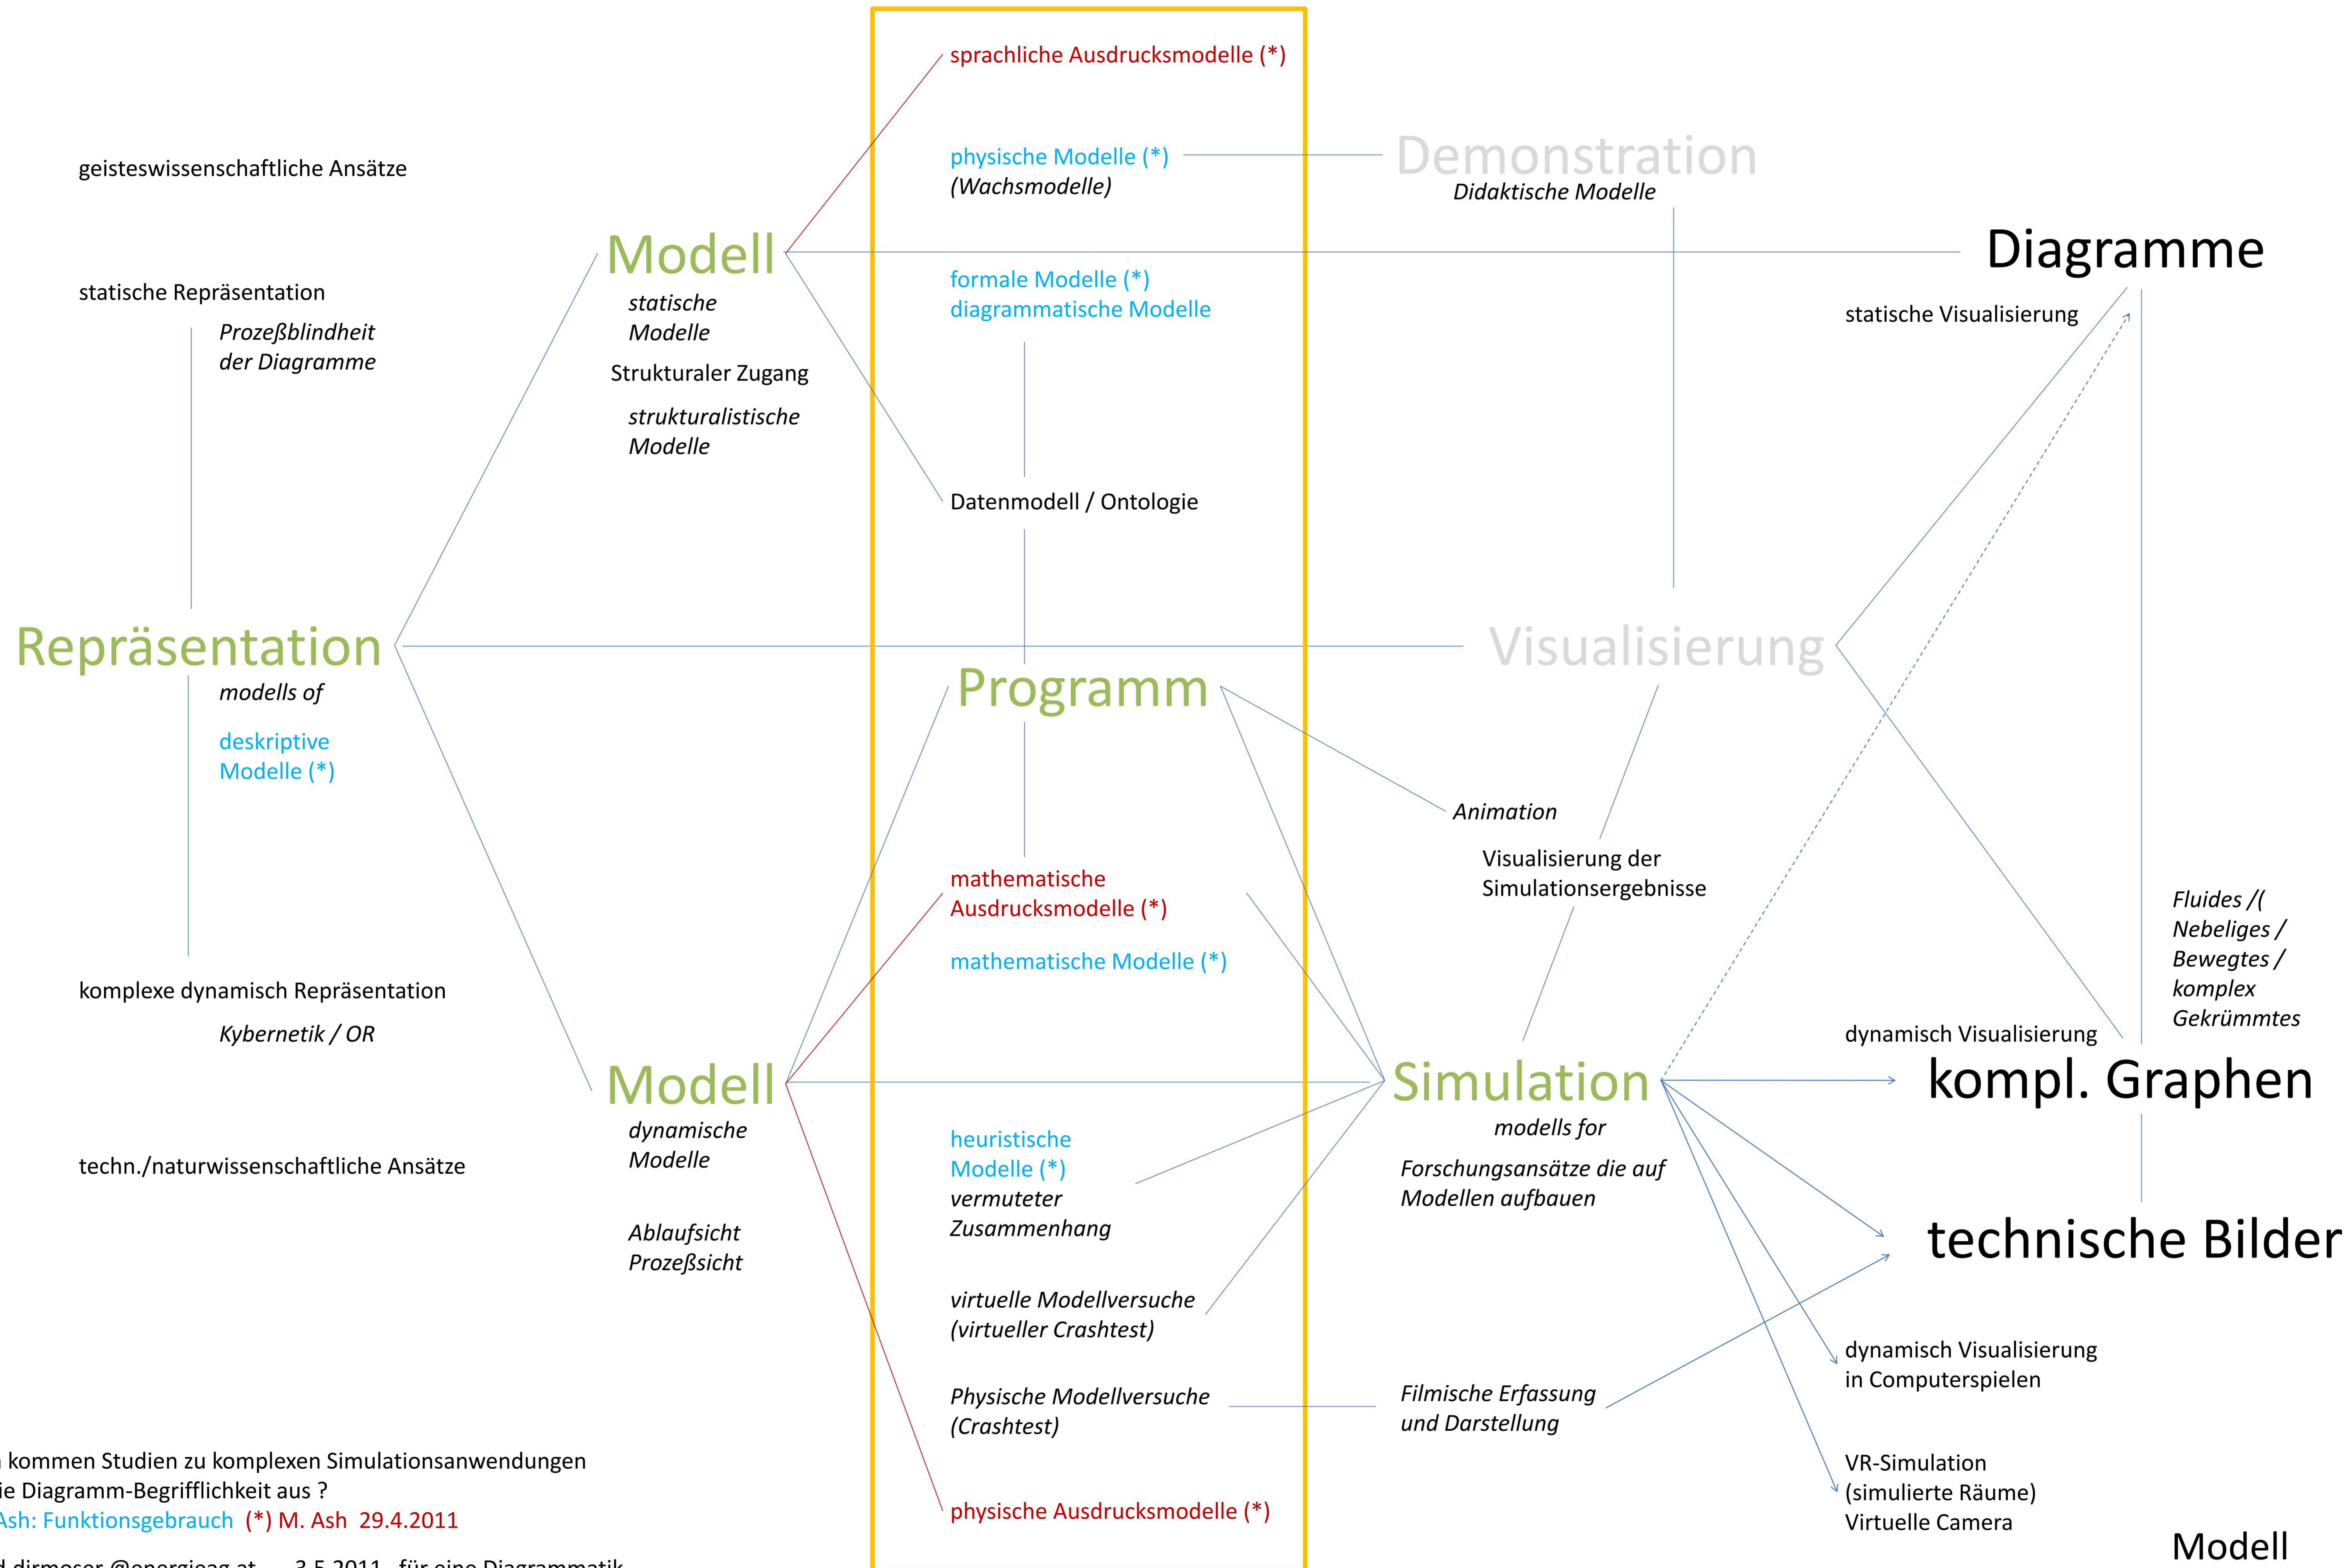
sprachliche Ausdrucksmodelle (*)

geisteswissenschaftliche Ansätze

physische Modelle (*)
(Wachsmodelle)

Demonstration
Didaktische Modelle

Modell
statische Modelle

Diagramme

statische Repräsentation

Prozeßblindheit der Diagramme

formale Modelle (*)
diagrammatische Modelle

statische Visualisierung

Strukturaler Zugang

strukturalistische Modelle

Datenmodell / Ontologie

Repräsentation
modells of

deskriptive Modelle (*)

Programm

Visualisierung

Animation

Visualisierung der Simulationsergebnisse

mathematische Ausdrucksmodelle (*)

mathematische Modelle (*)

Fluides /(
Nebeliges /
Bewegtes /
komplex
Gekrümmtes

komplexe dynamisch Repräsentation

Kybernetik / OR

dynamisch Visualisierung

Modell
dynamische Modelle

Simulation
modells for

kompl. Graphen

techn./naturwissenschaftliche Ansätze

heuristische Modelle (*)
vermuteter Zusammenhang

Forschungsansätze die auf Modellen aufbauen

technische Bilder

Ablaufsicht
Prozeßsicht

virtuelle Modellversuche
(virtueller Crashtest)

dynamisch Visualisierung in Computerspielen

Physische Modellversuche
(Crashtest)

Filmische Erfassung und Darstellung

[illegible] kommen Studien zu komplexen Simulationsanwendungen
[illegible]ie Diagramm-Begrifflichkeit aus ?
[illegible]Ash: Funktionsgebrauch (*) M. Ash 29.4.2011

physische Ausdrucksmodelle (*)

VR-Simulation
(simulierte Räume)
Virtuelle Camera

Modell

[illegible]d dirmoser @energieag.at 3.5.2011 für eine Diagrammatik